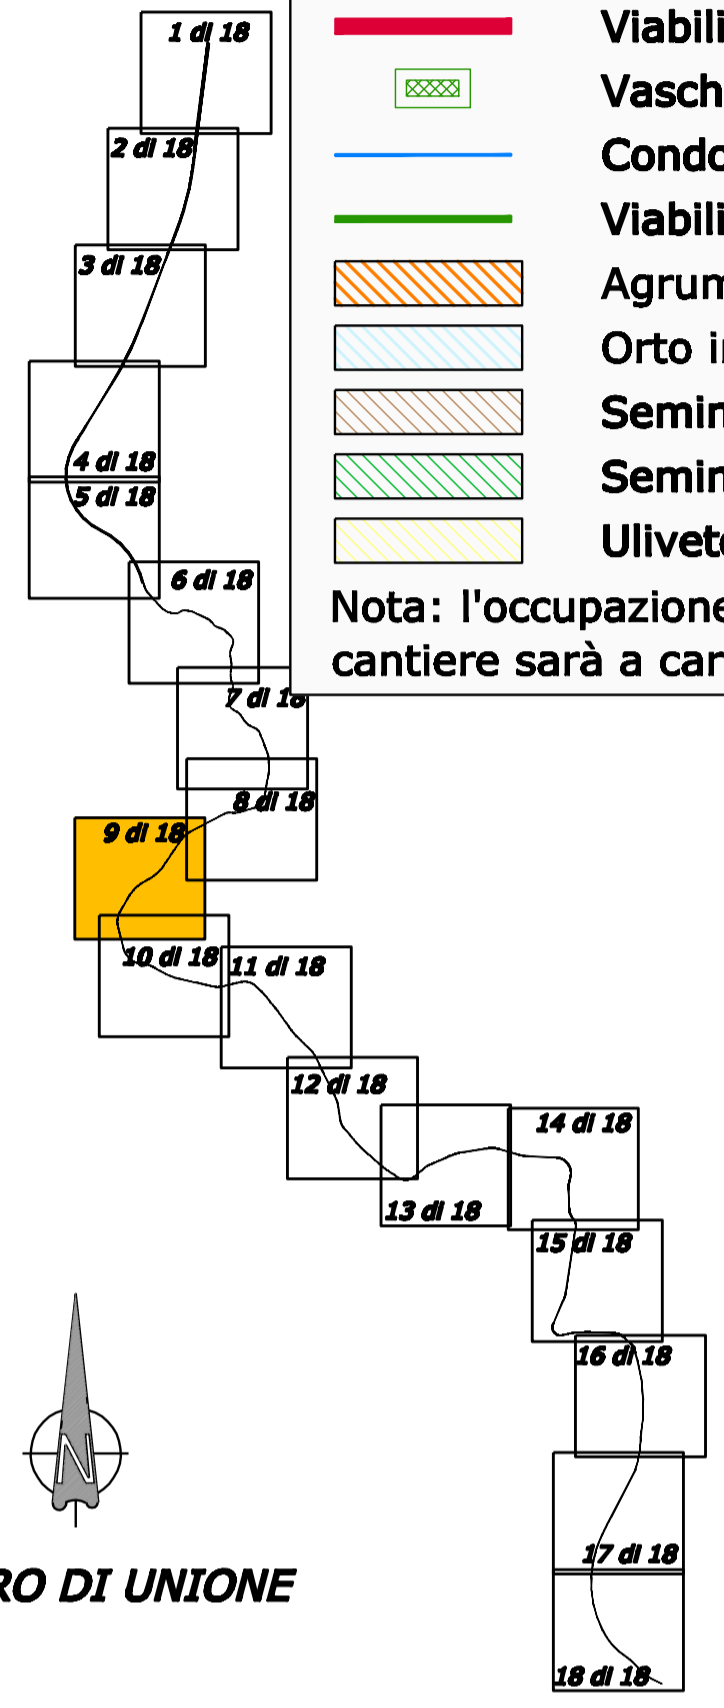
1 di 18
2 di 18
3 di 18
4 di 18
5 di 18
6 di 18
7 di 18
8 di 18
9 di 18
10 di 18
11 di 18
12 di 18
13 di 18
14 di 18
15 di 18
16 di 18
17 di 18
18 di 18

Viabili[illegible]
Vasch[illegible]
Condo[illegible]
Viabili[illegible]
Agrum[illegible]
Orto i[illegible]
Semin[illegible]
Semin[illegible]
Ulivet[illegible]
Nota: l'occupazione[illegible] cantiere sarà a car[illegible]

N

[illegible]RO DI UNIONE